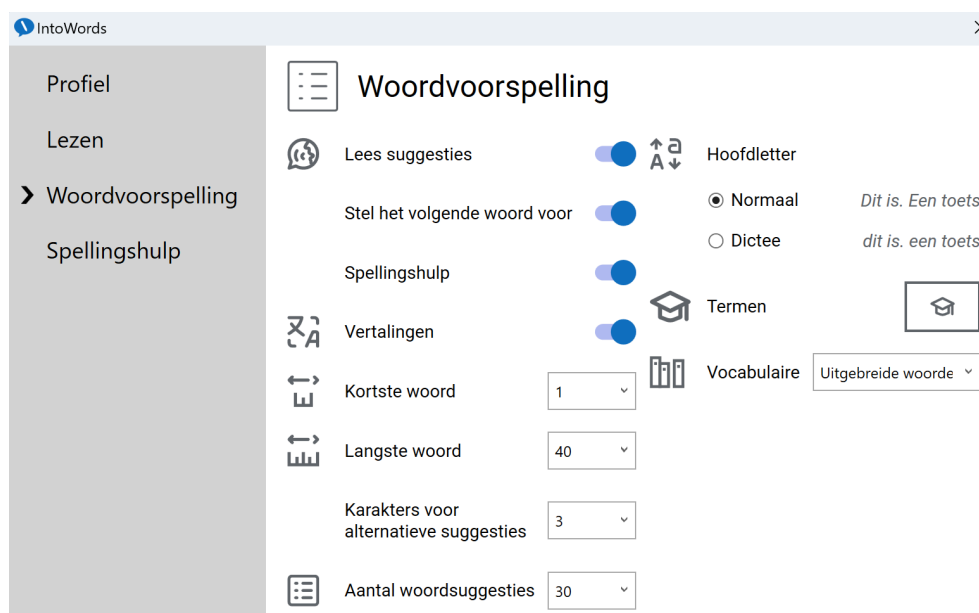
IntoWords

Profiel
Lezen
Woordvoorspelling
Spellingshulp

Woordvoorspelling

Lees suggesties
Stel het volgende woord voor
Spellingshulp
Vertalingen
Kortste woord 1
Langste woord 40
Karakters voor alternatieve suggesties 3
Aantal woordsuggesties 30

Hoofdletter
Normaal Dit is. Een toets
Dictee dit is. een toets

Termen

Vocabulaire Uitgebreide woorde